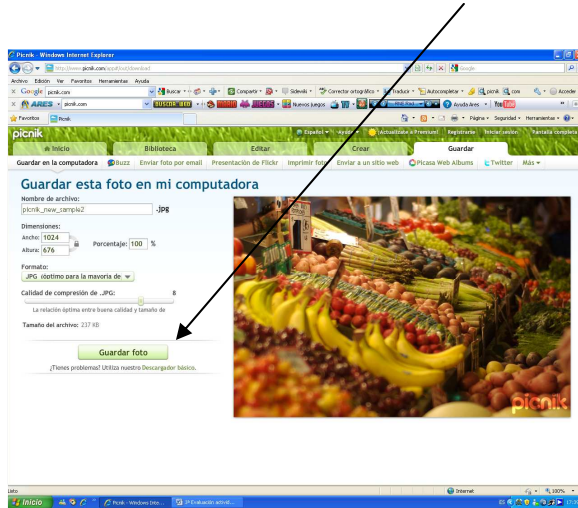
Picnik - Windows Internet Explorer

http://www.picnik.com/app#/out/download

Google

Archivo Edición Ver Favoritos Herramientas Ayuda

Google picnik.com Buscar Compartir Sidewiki Corrector ortográfico Traducir Autocompletar picnik com Acceder

ARES picnik.com Nuevos juegos Ayuda Ares YouTube

Favoritos Picnik

Página Seguridad Herramientas

picnik

Español Ayuda ¡Actualízate a Premium! Registrarse Iniciar sesión Pantalla completa

Inicio Biblioteca Editar Crear Guardar

Guardar en la computadora Buzz Enviar foto por email Presentación de Flickr Imprimir fotos Enviar a un sitio web Picasa Web Albums Twitter Más

Guardar esta foto en mi computadora

Nombre de archivo:

picnik_new_sample2 .jpg

Dimensiones:

Ancho: 1024

Altura: 676

Porcentaje: 100 %

Formato:

JPG (óptimo para la mayoría de

Calidad de compresión de .JPG: 8

La relación óptima entre buena calidad y tamaño de

Tamaño del archivo: 237 KB

Guardar foto

¿Tienes problemas? Utiliza nuestro Descargador básico.

picnik

Listo Internet 100%

Inicio Picnik - Windows Inte... 2ª Evaluación activid...